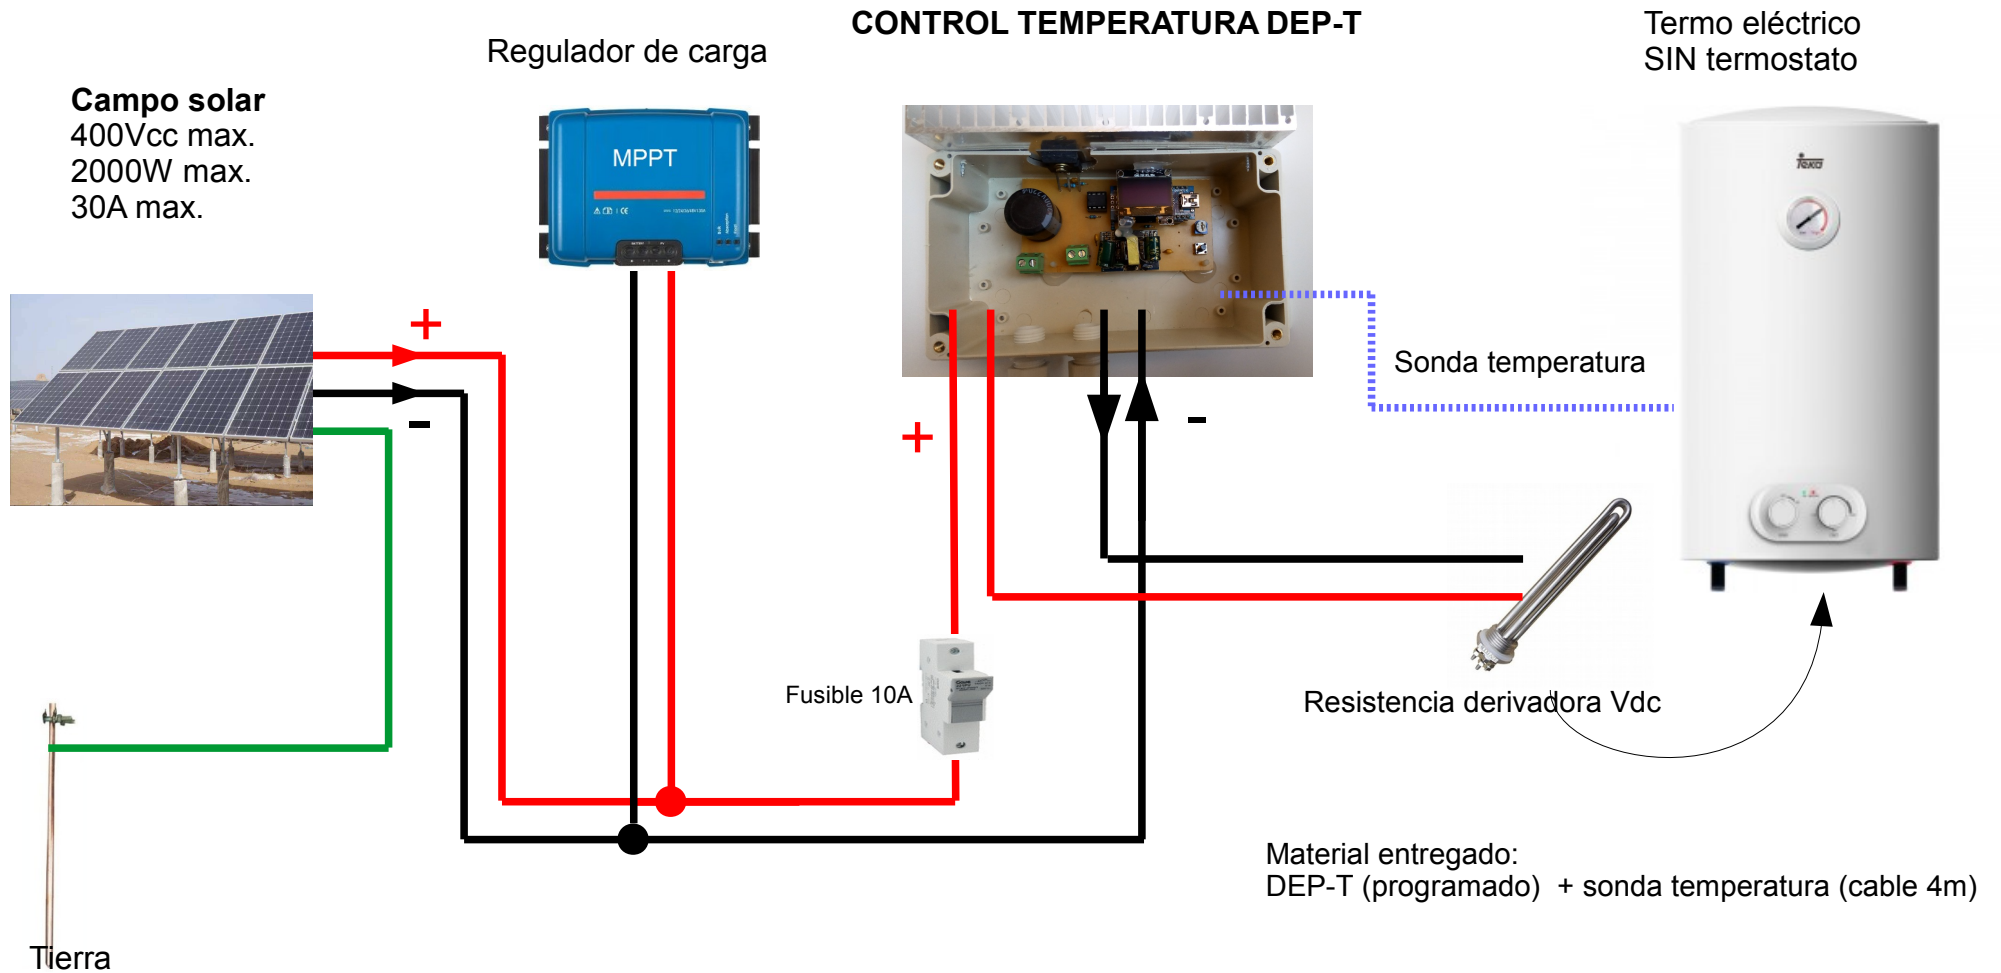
CONTROL TEMPERATURA DEP-T

Regulador de carga

Termo eléctrico
SIN termostato

**Campo solar**
400Vcc max.
2000W max.
30A max.

MPPT

teka

+

-

+

-

Sonda temperatura

Fusible 10A

Resistencia derivadora Vdc

Material entregado:
DEP-T (programado) + sonda temperatura (cable 4m)

Tierra